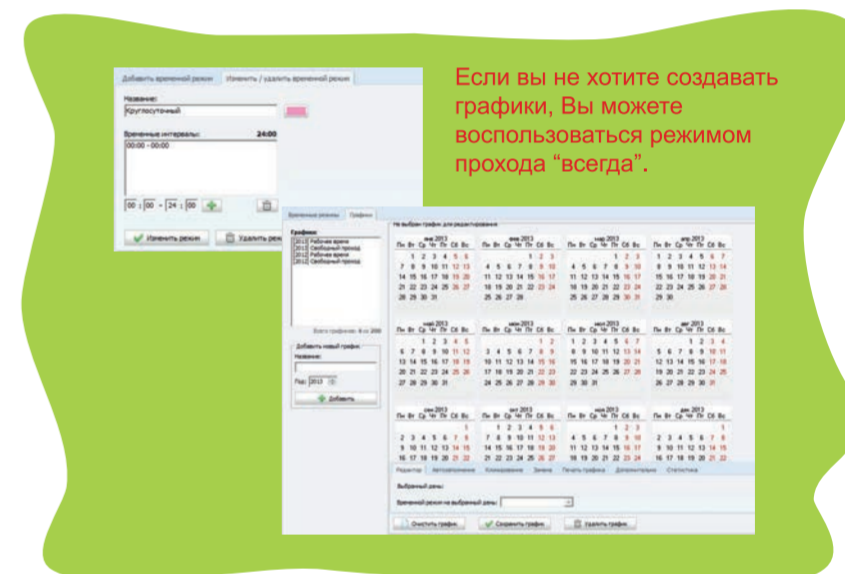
Добавить временной режим | Изменить / удалить временной режим

Название:
Круглосуточный

Временные интервалы: 24:00
00:00 - 00:00

00 : 00 - 24 : 00

Изменить режим | Удалить режим

Временные режимы | Графики

Графики:
[2013] Рабочее время
[2013] Свободный проход
[2012] Рабочее время
[2012] Свободный проход

Всего графиков: 4 из 200

Добавить новый график
Название:
Год: 2013
Добавить

Не выбран график для редактирования

янв 2013
Пн Вт Ср Чт Пт Сб Вс
1 2 3 4 5 6
7 8 9 10 11 12 13
14 15 16 17 18 19 20
21 22 23 24 25 26 27
28 29 30 31

фев 2013
Пн Вт Ср Чт Пт Сб Вс
1 2 3
4 5 6 7 8 9 10
11 12 13 14 15 16 17
18 19 20 21 22 23 24
25 26 27 28

мар 2013
Пн Вт Ср Чт Пт Сб Вс
1 2 3
4 5 6 7 8 9 10
11 12 13 14 15 16 17
18 19 20 21 22 23 24
25 26 27 28 29 30 31

апр 2013
Пн Вт Ср Чт Пт Сб Вс
1 2 3 4 5 6 7
8 9 10 11 12 13 14
15 16 17 18 19 20 21
22 23 24 25 26 27 28
29 30

май 2013
Пн Вт Ср Чт Пт Сб Вс
1 2 3 4 5
6 7 8 9 10 11 12
13 14 15 16 17 18 19
20 21 22 23 24 25 26
27 28 29 30 31

июн 2013
Пн Вт Ср Чт Пт Сб Вс
1 2
3 4 5 6 7 8 9
10 11 12 13 14 15 16
17 18 19 20 21 22 23
24 25 26 27 28 29 30

июл 2013
Пн Вт Ср Чт Пт Сб Вс
1 2 3 4 5 6 7
8 9 10 11 12 13 14
15 16 17 18 19 20 21
22 23 24 25 26 27 28
29 30 31

авг 2013
Пн Вт Ср Чт Пт Сб Вс
1 2 3 4
5 6 7 8 9 10 11
12 13 14 15 16 17 18
19 20 21 22 23 24 25
26 27 28 29 30 31

сен 2013
Пн Вт Ср Чт Пт Сб Вс
1
2 3 4 5 6 7 8
9 10 11 12 13 14 15
16 17 18 19 20 21 22

окт 2013
Пн Вт Ср Чт Пт Сб Вс
1 2 3 4 5 6
7 8 9 10 11 12 13
14 15 16 17 18 19 20

ноя 2013
Пн Вт Ср Чт Пт Сб Вс
1 2 3
4 5 6 7 8 9 10
11 12 13 14 15 16 17
18 19 20 21 22 23 24

дек 2013
Пн Вт Ср Чт Пт Сб Вс
1
2 3 4 5 6 7 8
9 10 11 12 13 14 15
16 17 18 19 20 21 22

Редактор | Автозаполнение | Копирование | Замена | Печать графика | Дополнительно | Статистика

Выбранные дни:

Временной режим на выбранные дни:

Очистить график | Сохранить график | Удалить график

Если вы не хотите создавать графики, Вы можете воспользоваться режимом прохода “всегда”.